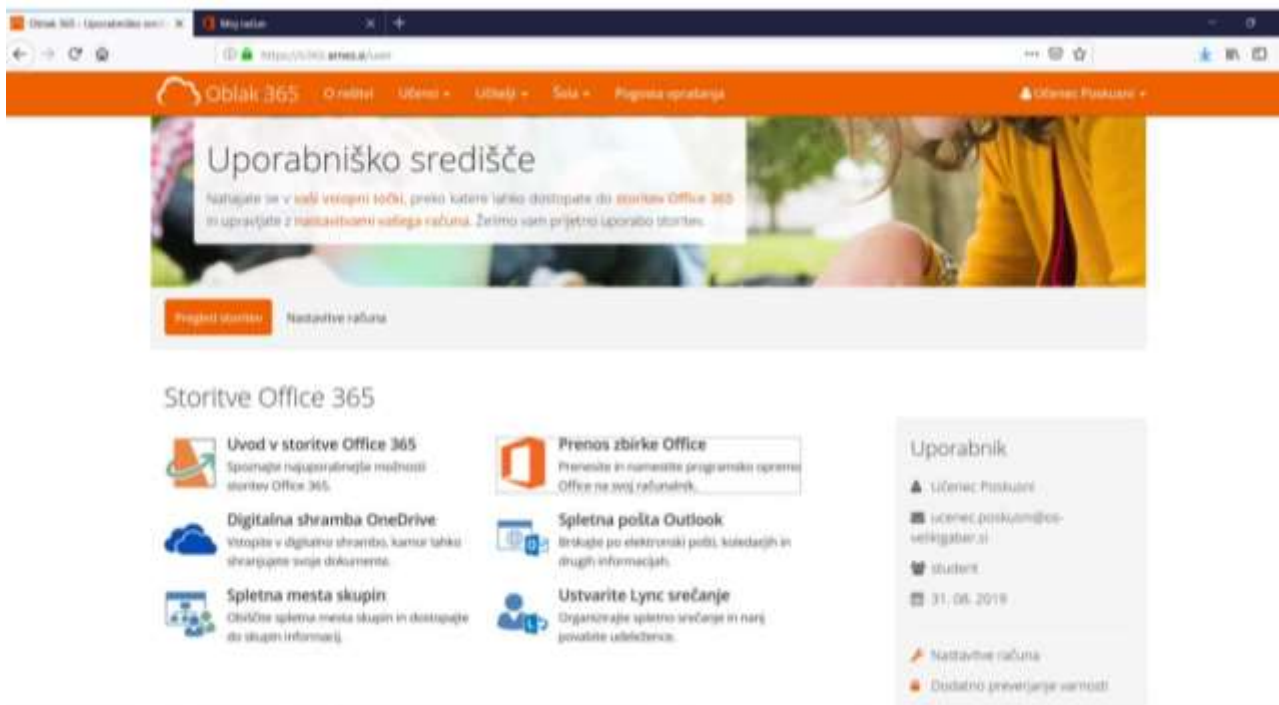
Oblak 365 - Uporabniško središče
Moj račun

https://o365.arnes.si/user

Oblak 365 O rešitvi Učenci Učitelji Šola Pogosta vprašanja
Učenec Poskusni

Uporabniško središče

Nahajate se v vaši vstopni točki, preko katere lahko dostopate do storitev Office 365 in upravljate z nastavitvami vašega računa. Želimo vam prijetno uporabo storitev.

Pregled storitev
Nastavitve računa

Storitve Office 365

Uvod v storitve Office 365
Spoznajte najuporabnejše možnosti storitev Office 365.

Prenos zbirke Office
Prenesite in namestite programsko opremo Office na svoj računalnik.

Digitalna shramba OneDrive
Vstopite v digitalno shrambo, kamor lahko shranjujete svoje dokumente.

Spletna pošta Outlook
Brskajte po elektronski pošti, koledarjih in drugih informacijah.

Spletna mesta skupin
Obiščite spletna mesta skupin in dostopajte do skupin informacij.

Ustvarite Lync srečanje
Organizirajte spletno srečanje in nanj povabite udeležence.

Uporabnik
Učenec Poskusni
ucenec.poskusni@os-velikgaber.si
student
31. 08. 2019
Nastavitve računa
Dodatno preverjanje varnosti